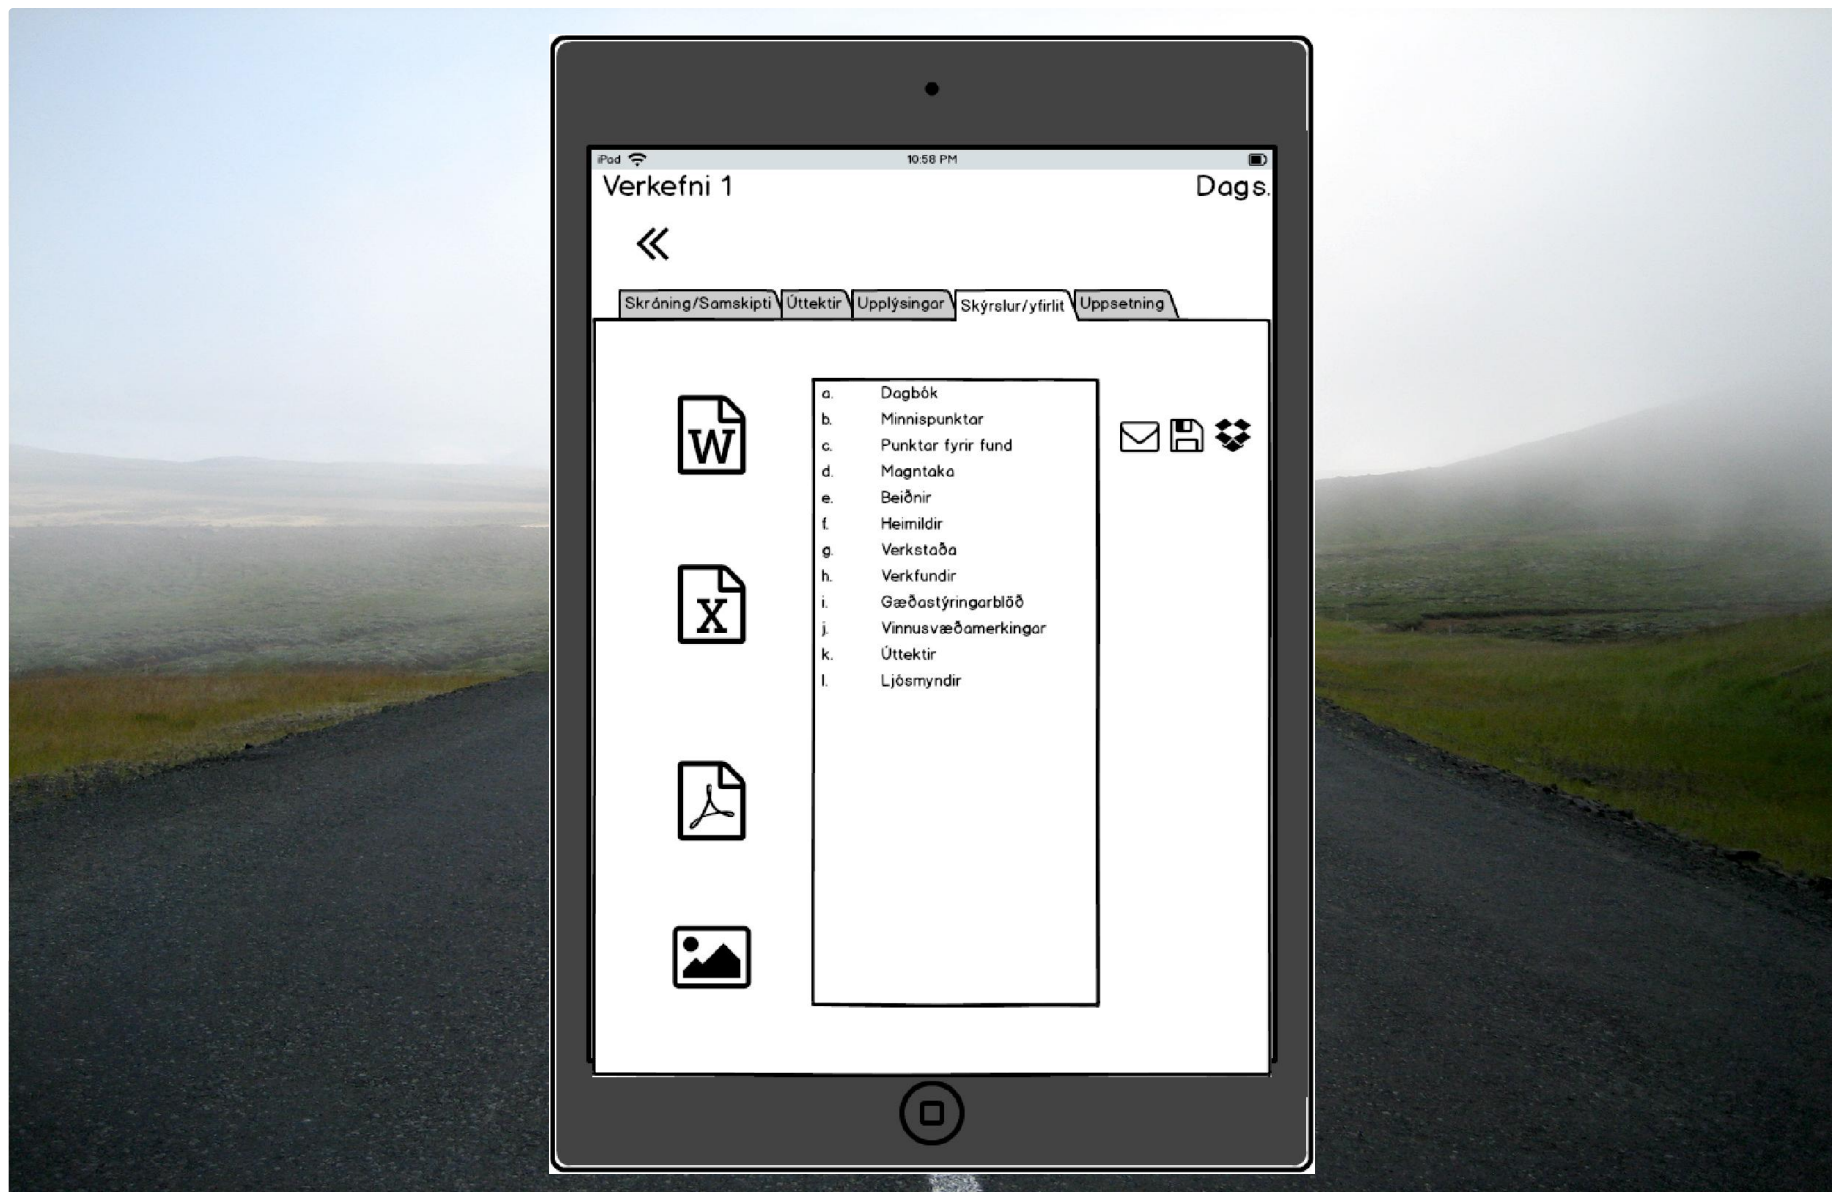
iPad 10:58 PM

Verkefni 1 Dags.

«

Skráning/Samskipti | Úttektir | Upplýsingar | Skýrslur/yfirlit | Uppsetning

W

X

a. Dagbók
b. Minnispunktar
c. Punktar fyrir fund
d. Magntaka
e. Beiðnir
f. Heimildir
g. Verkstaða
h. Verkfundir
i. Gæðastýringarblöð
j. Vinnusvæðamerkingar
k. Úttektir
l. Ljósmyndir